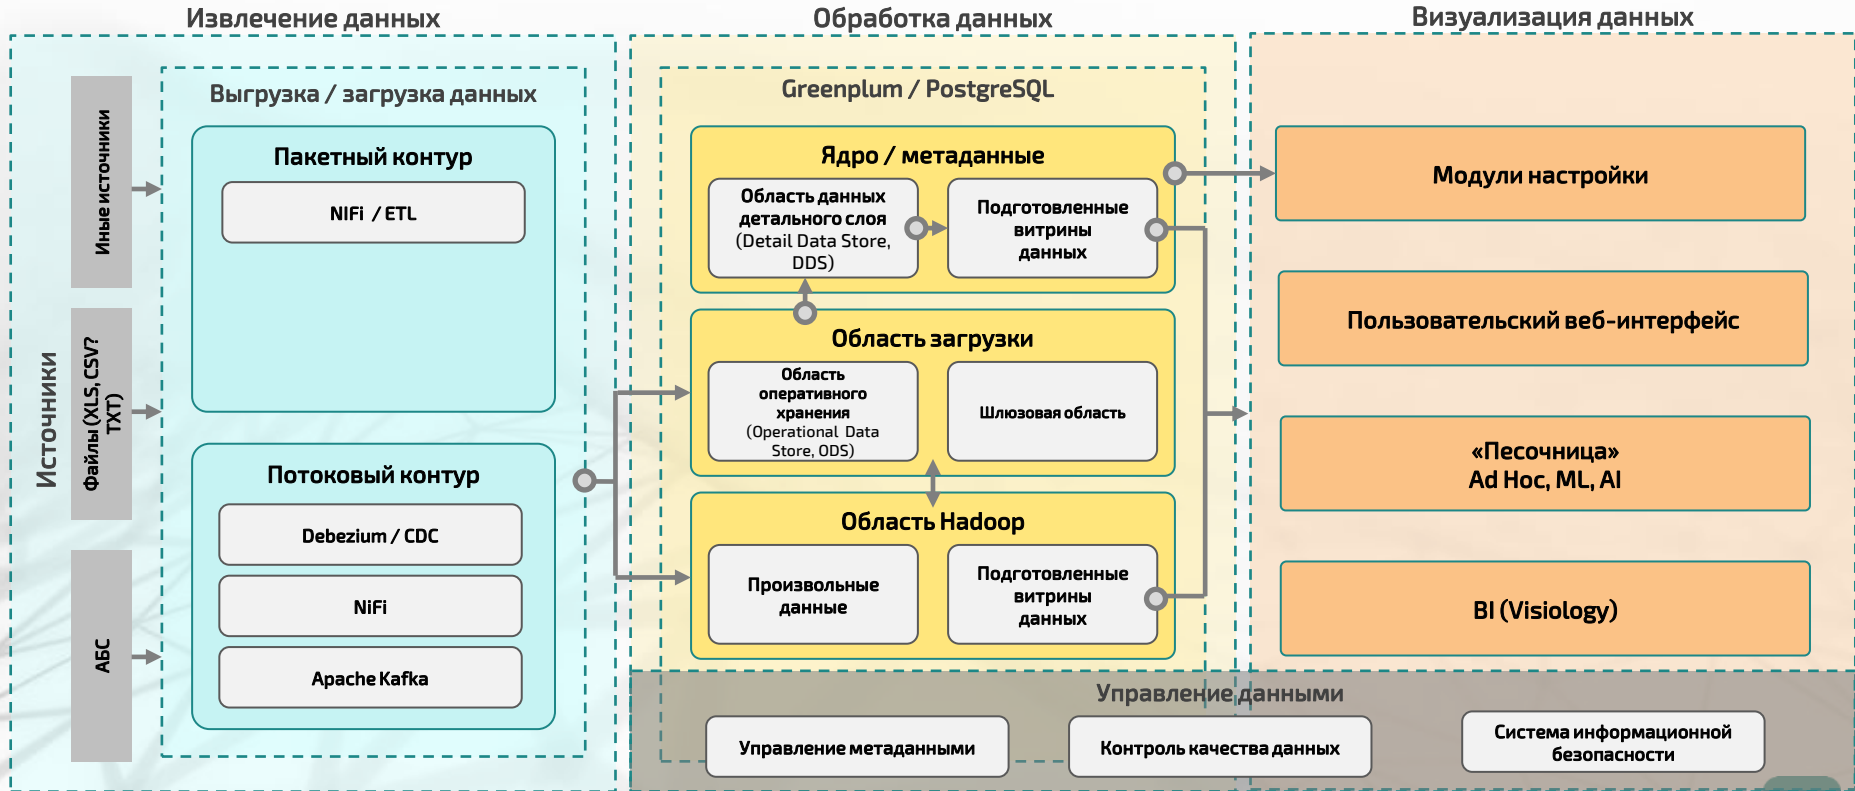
Извлечение данных

Обработка данных

Визуализация данных

Источники

Иные источники

Файлы (XLS, CSV, TXT)

АБС

Выгрузка / загрузка данных

Пакетный контур

NiFi / ETL

Потоковый контур

Debezium / CDC

NiFi

Apache Kafka

Greenplum / PostgreSQL

Ядро / метаданные

Область данных детального слоя (Detail Data Store, DDS)

Подготовленные витрины данных

Область загрузки

Область оперативного хранения (Operational Data Store, ODS)

Шлюзовая область

Область Hadoop

Произвольные данные

Подготовленные витрины данных

Модули настройки

Пользовательский веб-интерфейс

«Песочница» Ad Hoc, ML, AI

BI (Visiology)

Управление данными

Управление метаданными

Контроль качества данных

Система информационной безопасности